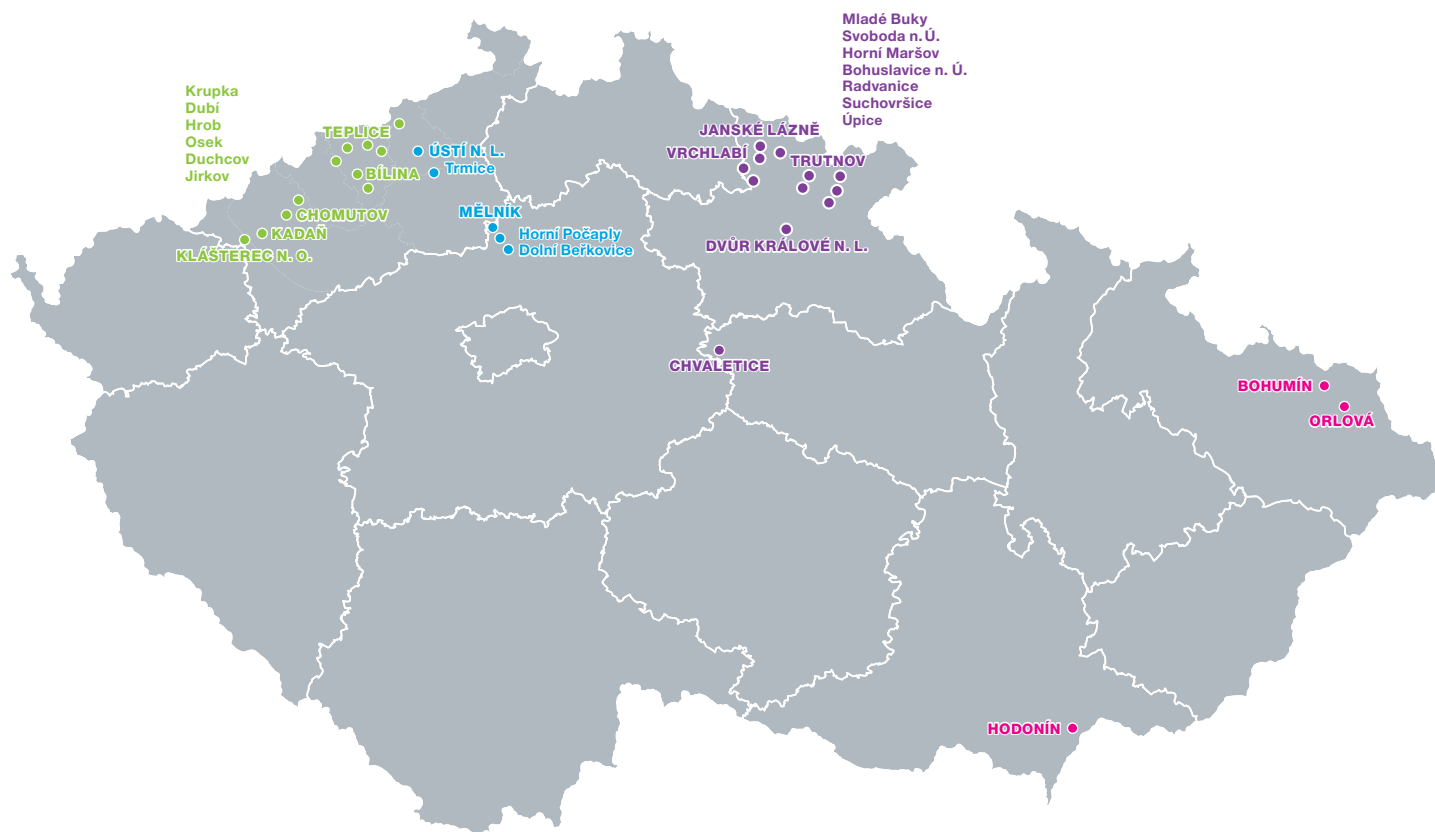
Mladé Buky
Svoboda n. Ú.
Horní Maršov
Bohuslavice n. Ú.
Radvanice
Suchovršice
Úpice

Krupka
Dubí
Hrob
Osek
Duchcov
Jirkov

TEPLICE
ÚSTÍ N. L.
Trmice
BÍLINA
CHOMUTOV
KADAŇ
KLÁŠTEREC N. O.
MĚLNÍK
Horní Počaply
Dolní Beřkovice

JANSKÉ LÁZNĚ
VRCHLABÍ
TRUTNOV
DVŮR KRÁLOVÉ N. L.
CHVALETICE

BOHUMÍN
ORLOVÁ
HODONÍN